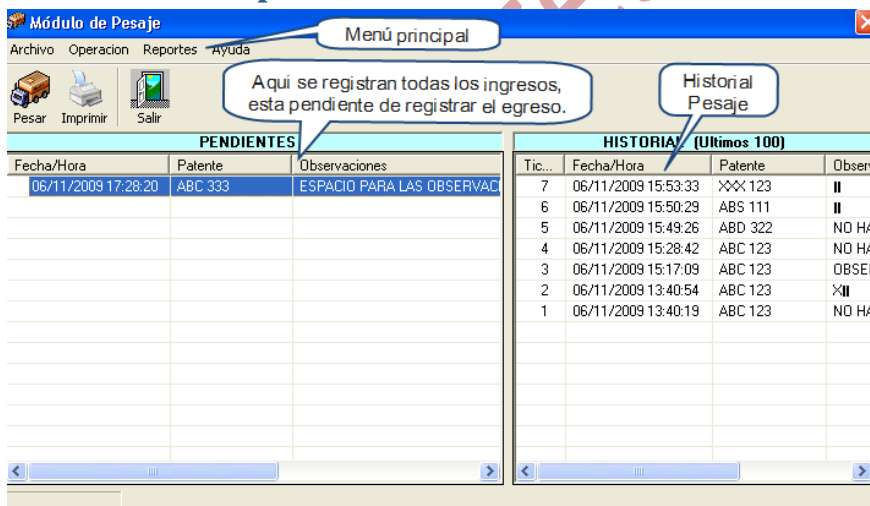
Módulo de Pesaje

Archivo Operacion Reportes Ayuda

Menú principal

Pesar Imprimir Salir

Aqui se registran todas los ingresos, esta pendiente de registrar el egreso.

Historial Pesaje

PENDIENTES

| Fecha/Hora | Patente | Observaciones |
|---|---|---|
| 06/11/2009 17:28:20 | ABC 333 | ESPACIO PARA LAS OBSERVACI |

HISTORIAL (Ultimos 100)

| Tic... | Fecha/Hora | Patente | Obser |
|---|---|---|---|
| 7 | 06/11/2009 15:53:33 | XXX 123 | II |
| 6 | 06/11/2009 15:50:29 | ABS 111 | II |
| 5 | 06/11/2009 15:49:26 | ABD 322 | NO HA |
| 4 | 06/11/2009 15:28:42 | ABC 123 | NO HA |
| 3 | 06/11/2009 15:17:09 | ABC 123 | OBSE |
| 2 | 06/11/2009 13:40:54 | ABC 123 | XII |
| 1 | 06/11/2009 13:40:19 | ABC 123 | NO HA |